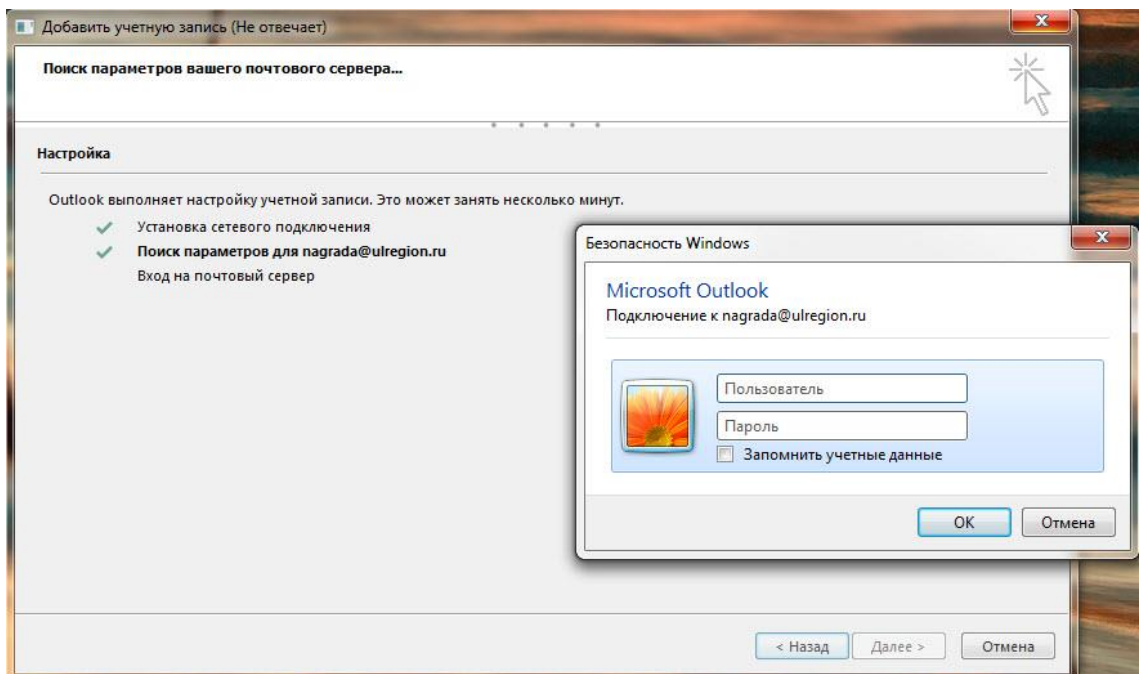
Добавить учетную запись (Не отвечает)

Поиск параметров вашего почтового сервера...

Настройка

Outlook выполняет настройку учетной записи. Это может занять несколько минут.

Установка сетевого подключения

Поиск параметров для nagrada@ulregion.ru

Вход на почтовый сервер

Безопасность Windows

Microsoft Outlook

Подключение к nagrada@ulregion.ru

Пользователь

Пароль

Запомнить учетные данные

OK

Отмена

< Назад

Далее >

Отмена